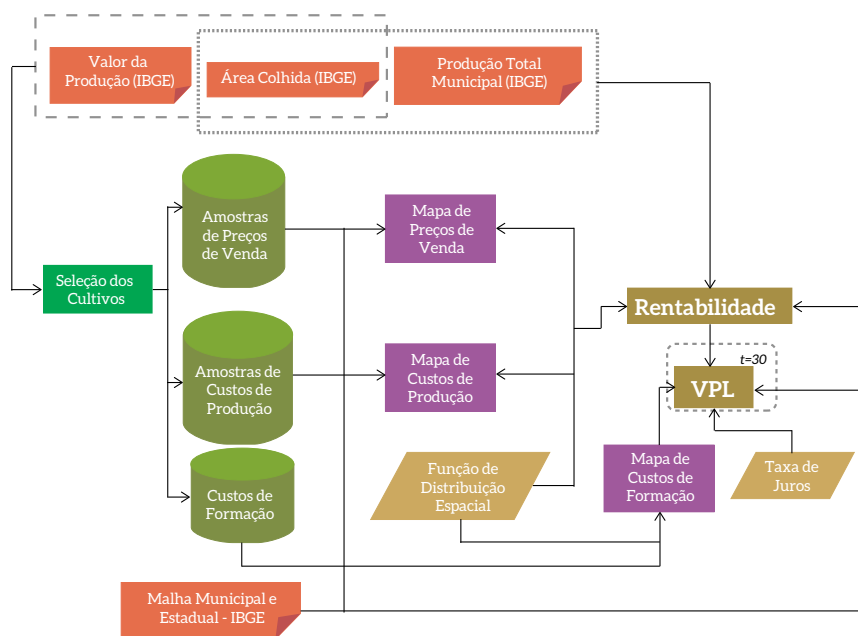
Valor da Produção (IBGE)

Área Colhida (IBGE)

Produção Total Municipal (IBGE)

Amostras de Preços de Venda

Mapa de Preços de Venda

Seleção dos Cultivos

Rentabilidade

Amostras de Custos de Produção

Mapa de Custos de Produção

t=30

VPL

Custos de Formação

Função de Distribuição Espacial

Mapa de Custos de Formação

Taxa de Juros

Malha Municipal e Estadual - IBGE